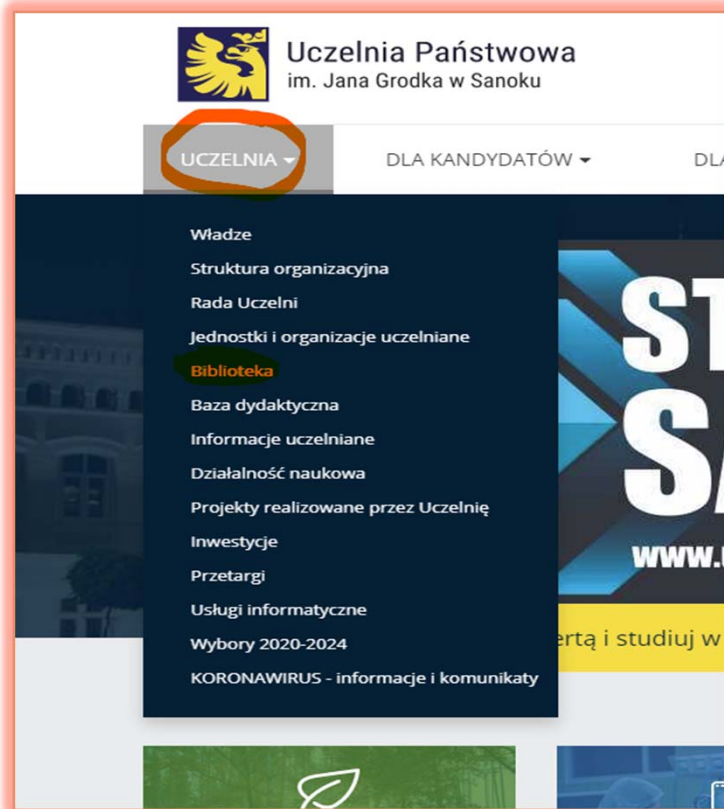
Uczelnia Państwowa
im. Jana Grodka w Sanoku

UCZELNIA
DLA KANDYDATÓW
DLA

Władze
Struktura organizacyjna
Rada Uczelni
Jednostki i organizacje uczelniane
Biblioteka
Baza dydaktyczna
Informacje uczelniane
Działalność naukowa
Projekty realizowane przez Uczelnię
Inwestycje
Przetargi
Usługi informatyczne
Wybory 2020-2024
KORONAWIRUS - informacje i komunikaty

ST
SA
www.

ertą i studiuj w